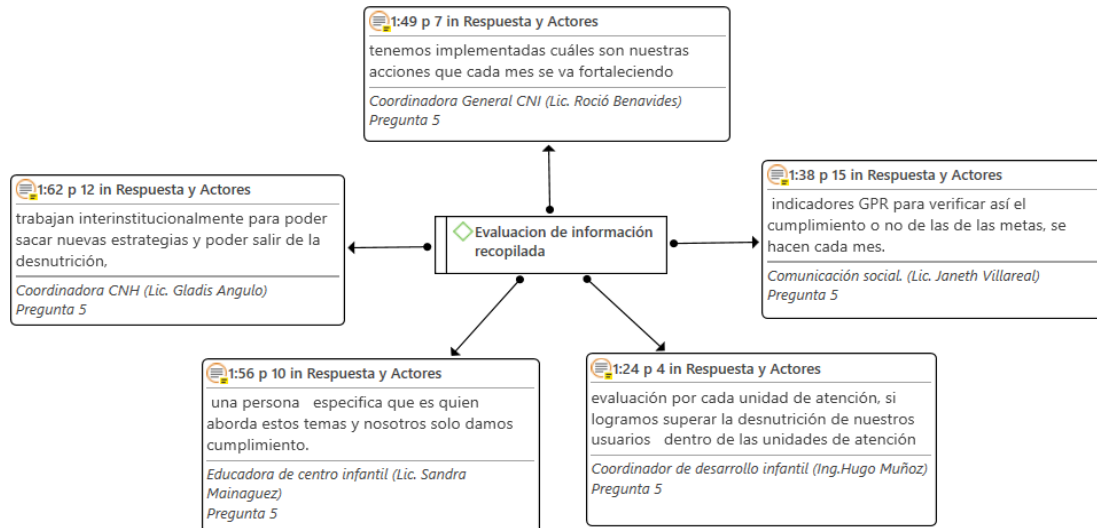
1:49 p 7 in Respuesta y Actores
tenemos implementadas cuáles son nuestras acciones que cada mes se va fortaleciendo
Coordinadora General CNI (Lic. Roció Benavides)
Pregunta 5

1:62 p 12 in Respuesta y Actores
trabajan interinstitucionalmente para poder sacar nuevas estrategias y poder salir de la desnutrición,
Coordinadora CNH (Lic. Gladis Angulo)
Pregunta 5

Evaluacion de información recopilada

1:38 p 15 in Respuesta y Actores
indicadores GPR para verificar así el cumplimiento o no de las de las metas, se hacen cada mes.
Comunicación social. (Lic. Janeth Villareal)
Pregunta 5

1:56 p 10 in Respuesta y Actores
una persona especifica que es quien aborda estos temas y nosotros solo damos cumplimiento.
Educadora de centro infantil (Lic. Sandra Mainaguez)
Pregunta 5

1:24 p 4 in Respuesta y Actores
evaluación por cada unidad de atención, si logramos superar la desnutrición de nuestros usuarios dentro de las unidades de atención
Coordinador de desarrollo infantil (Ing.Hugo Muñoz)
Pregunta 5